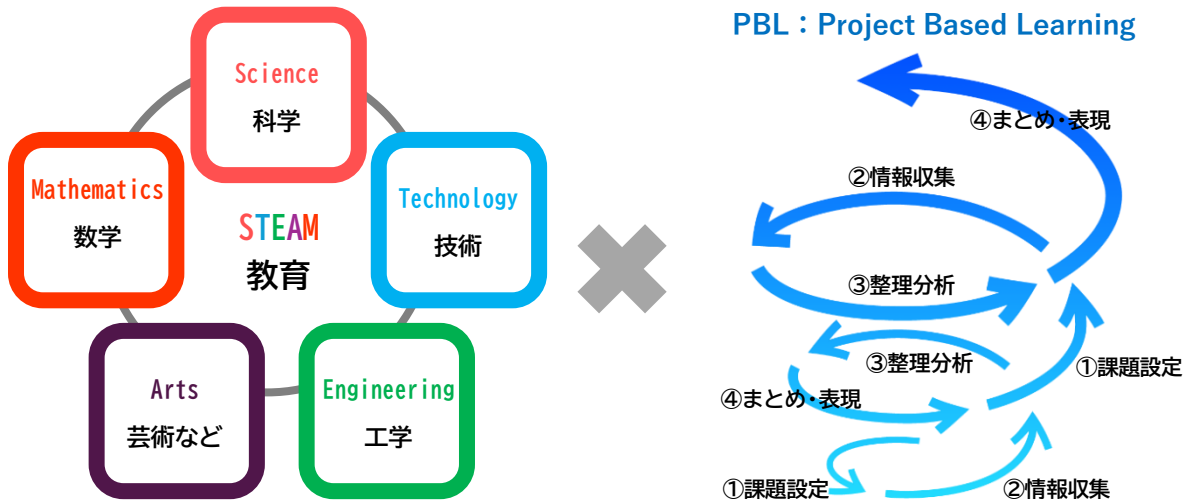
Science
科学

Mathematics
数学

STEAM
教育

Technology
技術

Arts
芸術など

Engineering
工学

PBL：Project Based Learning

④まとめ・表現

②情報収集

③整理分析

③整理分析

①課題設定

④まとめ・表現

①課題設定

②情報収集